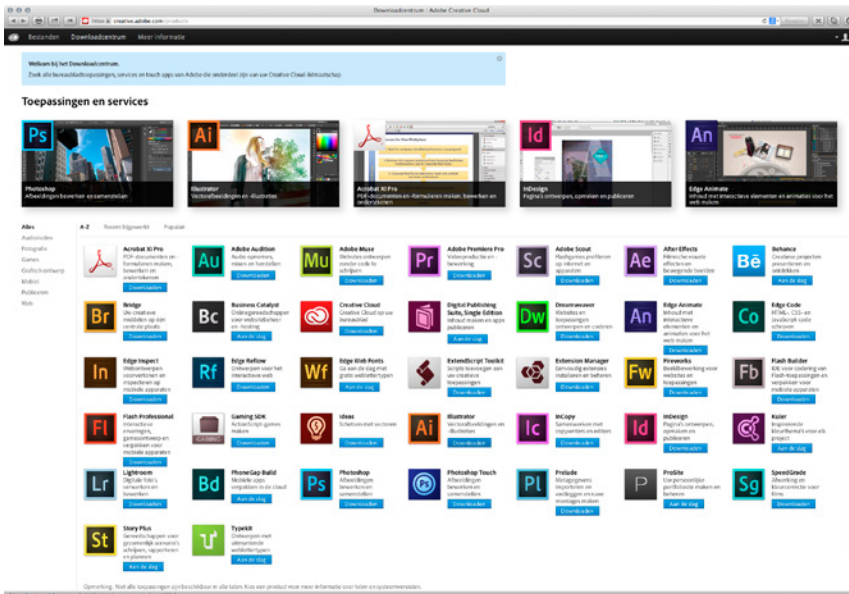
Downloadcentrum | Adobe Creative Cloud

https://creative.adobe.com/products

Bestanden Downloadcentrum Meer informatie

Welkom bij het Downloadcentrum.
Zoek alle bureaubladtoepassingen, services en touch apps van Adobe die onderdeel zijn van uw Creative Cloud-lidmaatschap.

Toepassingen en services

Ps
Photoshop
Afbeeldingen bewerken en samenstellen

Ai
Illustrator
Vectorafbeeldingen en -illustraties

Acrobat XI Pro
PDF-documenten en -formulieren maken, bewerken en ondertekenen

Id
InDesign
Pagina's ontwerpen, opmaken en publiceren

An
Edge Animate
Inhoud met interactieve elementen en animaties voor het web maken

Alles
Audio/video
Fotografie
Games
Grafisch ontwerp
Mobiel
Publiceren
Web

A-Z Recent bijgewerkt Populair

Acrobat XI Pro
PDF-documenten en -formulieren maken, bewerken en ondertekenen
Downloaden

Au
Adobe Audition
Audio opnemen, mixen en herstellen
Downloaden

Mu
Adobe Muse
Websites ontwerpen zonder code te schrijven
Downloaden

Pr
Adobe Premiere Pro
Videoproductie en -bewerking
Downloaden

Sc
Adobe Scout
Flashgames profileren op internet en apparaten
Downloaden

Ae
After Effects
Filmische visuele effecten en bewegende beelden
Downloaden

Bē
Behance
Creatieve projecten presenteren en ontdekken
Aan de slag

Br
Bridge
Uw creatieve middelen op één centrale plaats
Downloaden

Bc
Business Catalyst
Onlinegereedschappen voor websitebeheer en -hosting
Aan de slag

Creative Cloud
Creative Cloud op uw bureaublad
Downloaden

Digital Publishing Suite, Single Edition
Inhoud maken en apps publiceren
Aan de slag

Dw
Dreamweaver
Websites en toepassingen ontwerpen en coderen
Downloaden

An
Edge Animate
Inhoud met interactieve elementen en animaties voor het web maken
Downloaden

Co
Edge Code
HTML-, CSS- en JavaScript-code schrijven
Downloaden

In
Edge Inspect
Webontwerpen voorvertonen en inspecteren op mobiele apparaten
Downloaden

Rf
Edge Reflow
Ontwerpen voor het interactieve web
Downloaden

Wf
Edge Web Fonts
Ga aan de slag met gratis weblettertypen
Aan de slag

ExtendScript Toolkit
Scripts toevoegen aan uw creatieve toepassingen
Downloaden

Extension Manager
Eenvoudig extensies installeren en beheren
Downloaden

Fw
Fireworks
Beeldbewerking voor websites en toepassingen
Downloaden

Fb
Flash Builder
IDE voor codering van Flash-toepassingen en verpakken voor mobiele apparaten
Downloaden

Fl
Flash Professional
Interactieve ervaringen, gameontwerp en verpakken voor mobiele apparaten
Downloaden

Gaming SDK
ActionScript games maken
Downloaden

Ideas
Schetsen met vectoren
Downloaden

Ai
Illustrator
Vectorafbeeldingen en -illustraties
Downloaden

Ic
InCopy
Samenwerken met copywriters en editors
Downloaden

Id
InDesign
Pagina's ontwerpen, opmaken en publiceren
Downloaden

Kuler
Inspirerende kleurthema's voor elk project
Aan de slag

Lr
Lightroom
Digitale foto's verwerken en bewerken
Downloaden

Bd
PhoneGap Build
Mobiele apps verpakken in de cloud
Aan de slag

Ps
Photoshop
Afbeeldingen bewerken en samenstellen
Downloaden

Photoshop Touch
Afbeeldingen bewerken en samenstellen
Downloaden

Pl
Prelude
Metagegevens importeren en vastleggen en ruwe montages maken
Downloaden

P
ProSite
Uw persoonlijke portfoliosite maken en beheren
Aan de slag

Sg
SpeedGrade
Afwerking en kleurcorrectie voor films
Downloaden

St
Story Plus
Gereedschappen voor gezamenlijk scenario's schrijven, rapporteren en plannen
Aan de slag

Typekit
Ontwerpen met uitmuntende weblettertypen
Aan de slag

Opmerking: Niet alle toepassingen zijn beschikbaar in alle talen. Kies een product voor meer informatie over talen en systeemvereisten.